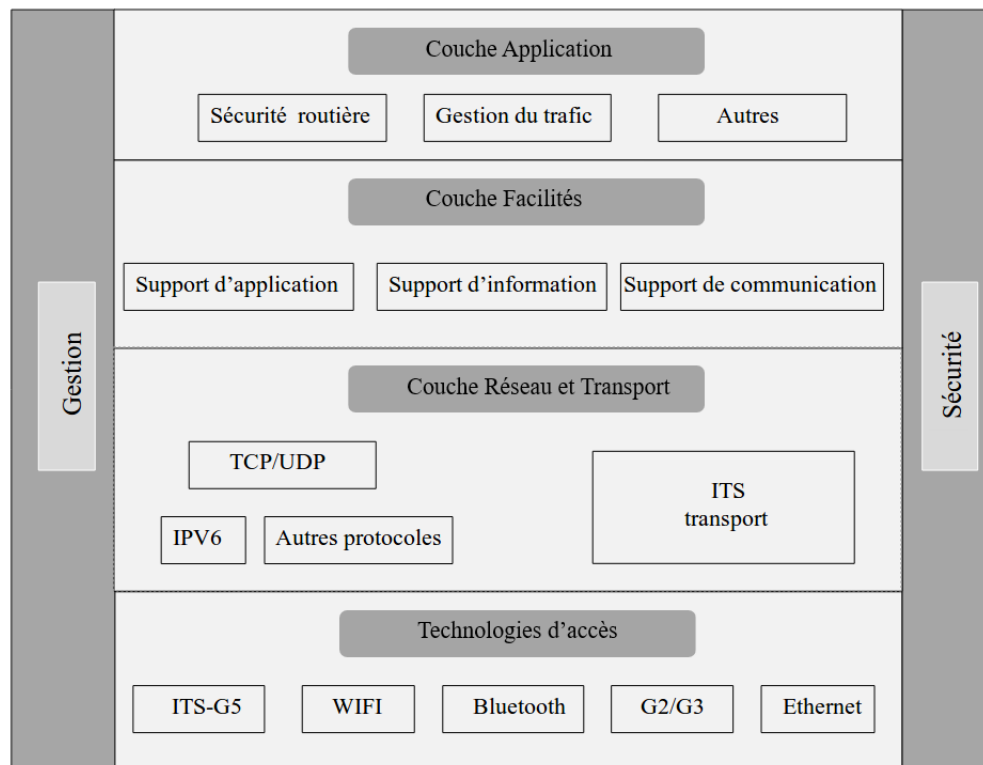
Gestion

Couche Application

Sécurité routière

Gestion du trafic

Autres

Couche Facilités

Support d'application

Support d'information

Support de communication

Couche Réseau et Transport

TCP/UDP

IPV6

Autres protocoles

ITS transport

Technologies d'accès

ITS-G5

WIFI

Bluetooth

G2/G3

Ethernet

Sécurité